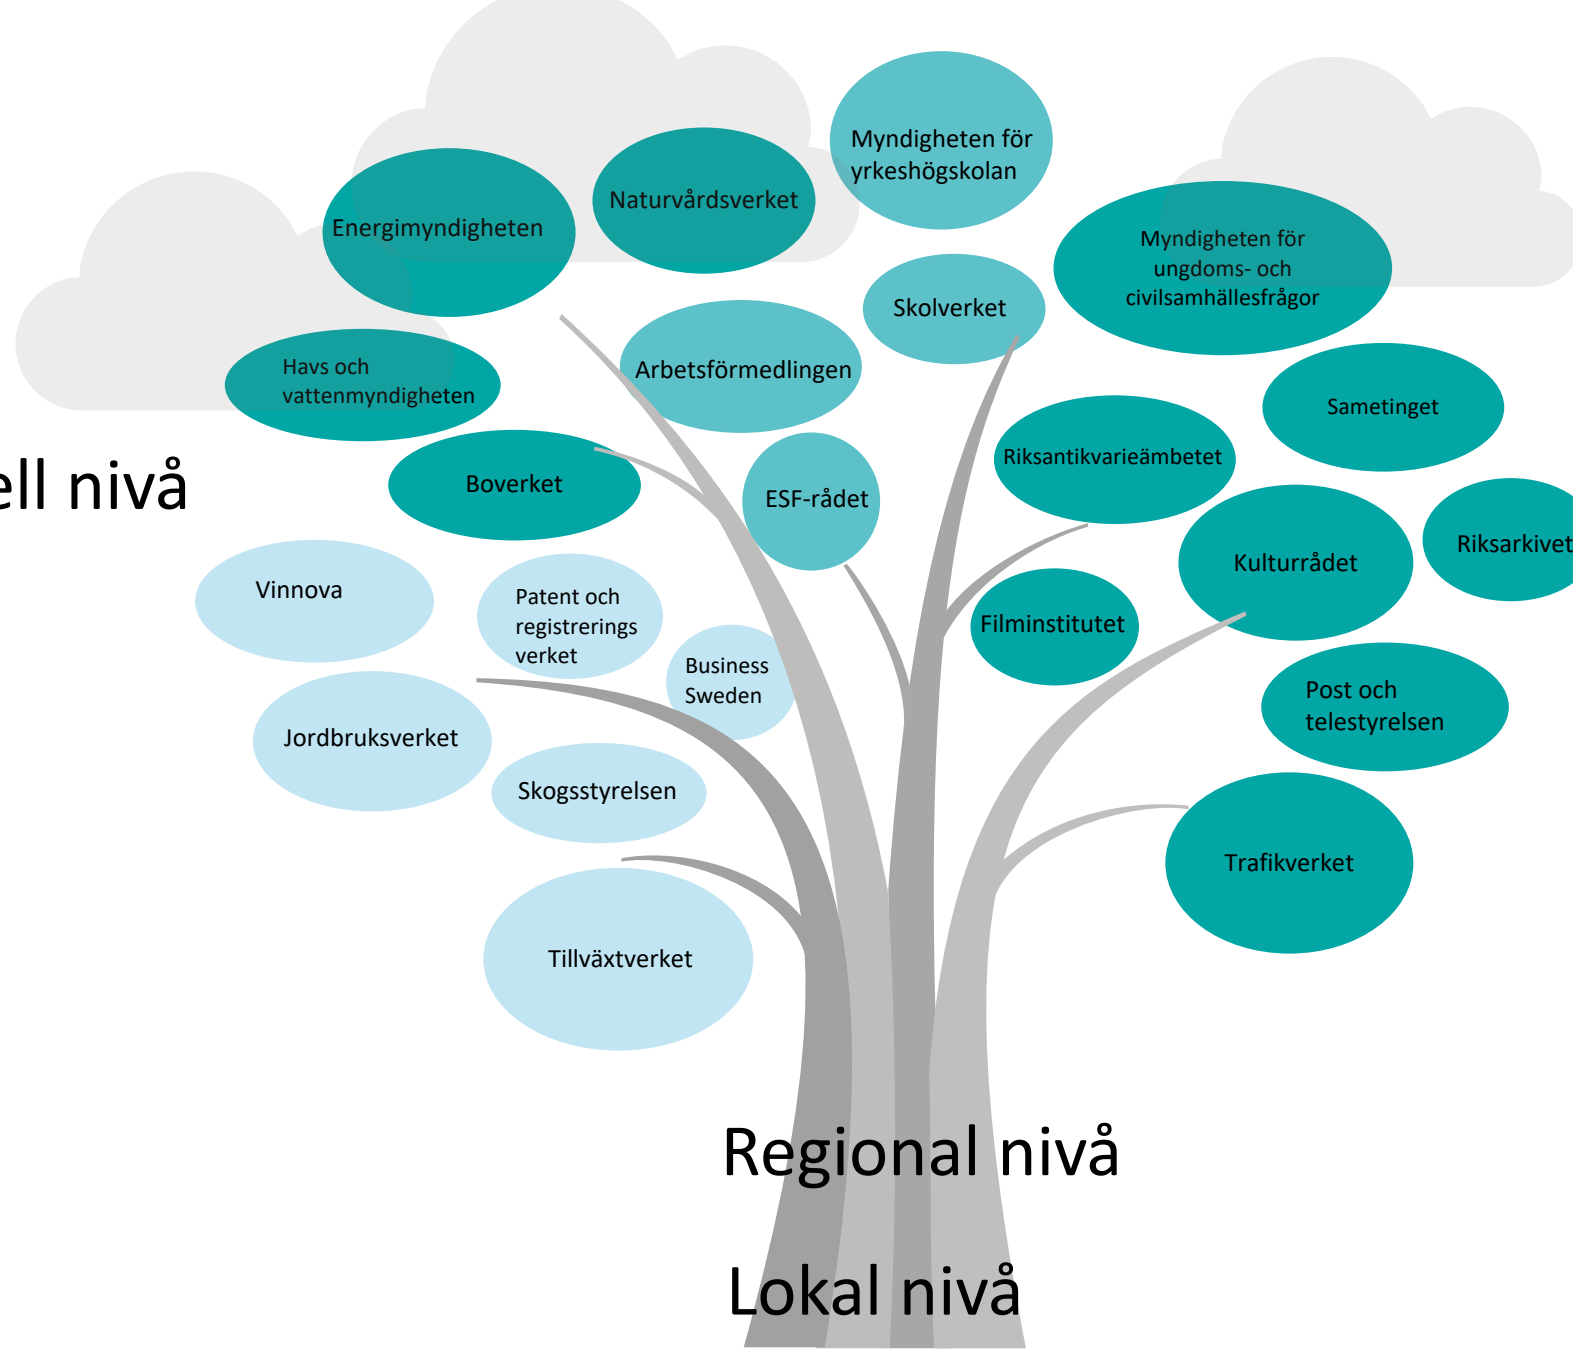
Myndigheten för yrkeshögskolan

Naturvårdsverket

Energimyndigheten

Myndigheten för ungdoms- och civilsamhällesfrågor

Skolverket

Havs och vattenmyndigheten

Arbetsförmedlingen

Sametinget

ell nivå

Boverket

Riksantikvarieämbetet

ESF-rådet

Riksarkivet

Kulturrådet

Vinnova

Patent och registrerings verket

Filminstitutet

Business Sweden

Post och telestyrelsen

Jordbruksverket

Skogsstyrelsen

Trafikverket

Tillväxtverket

Regional nivå

Lokal nivå